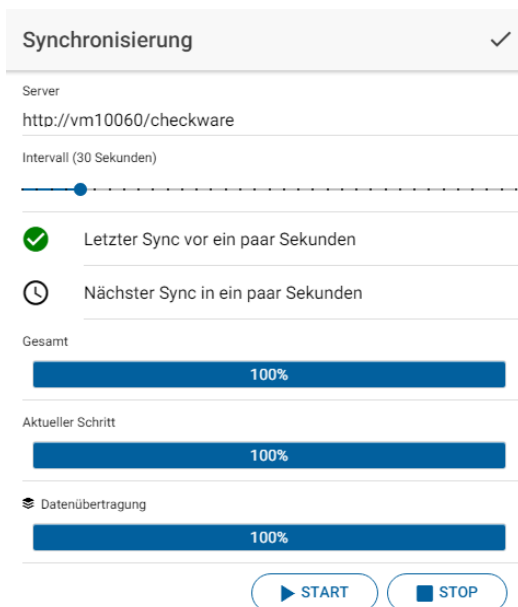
Synchronisierung ✓

Server
http://vm10060/checkware

Intervall (30 Sekunden)

Letzter Sync vor ein paar Sekunden

Nächster Sync in ein paar Sekunden

Gesamt
100%

Aktueller Schritt
100%

Datenübertragung
100%

START STOP